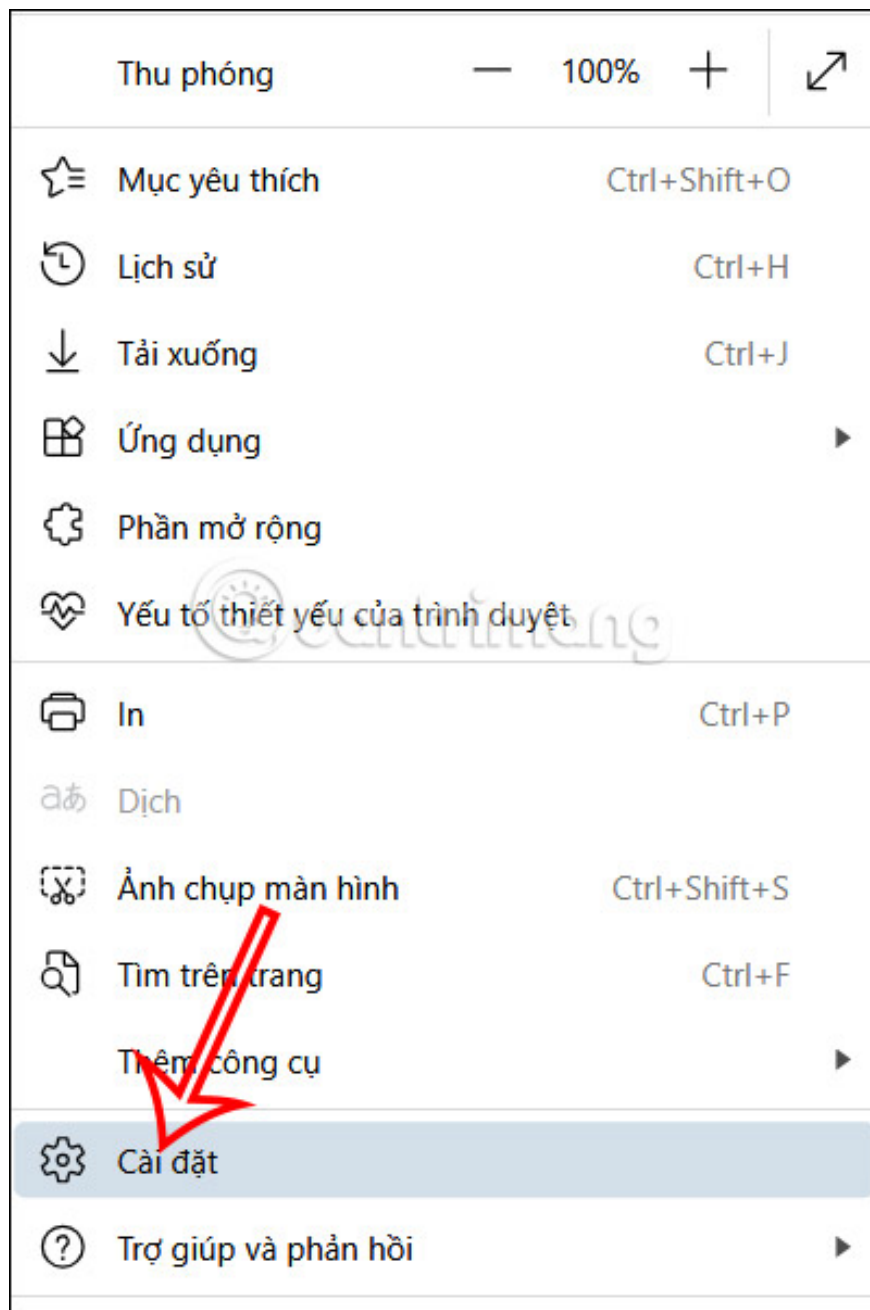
Thu phóng — 100% +

Mục yêu thích Ctrl+Shift+O

Lịch sử Ctrl+H

Tải xuống Ctrl+J

Ứng dụng

Phần mở rộng

Yếu tố thiết yếu của trình duyệt

quantrimang

In Ctrl+P

aあ Dịch

Ảnh chụp màn hình Ctrl+Shift+S

Tìm trên trang Ctrl+F

Thêm công cụ

Cài đặt

Trợ giúp và phản hồi